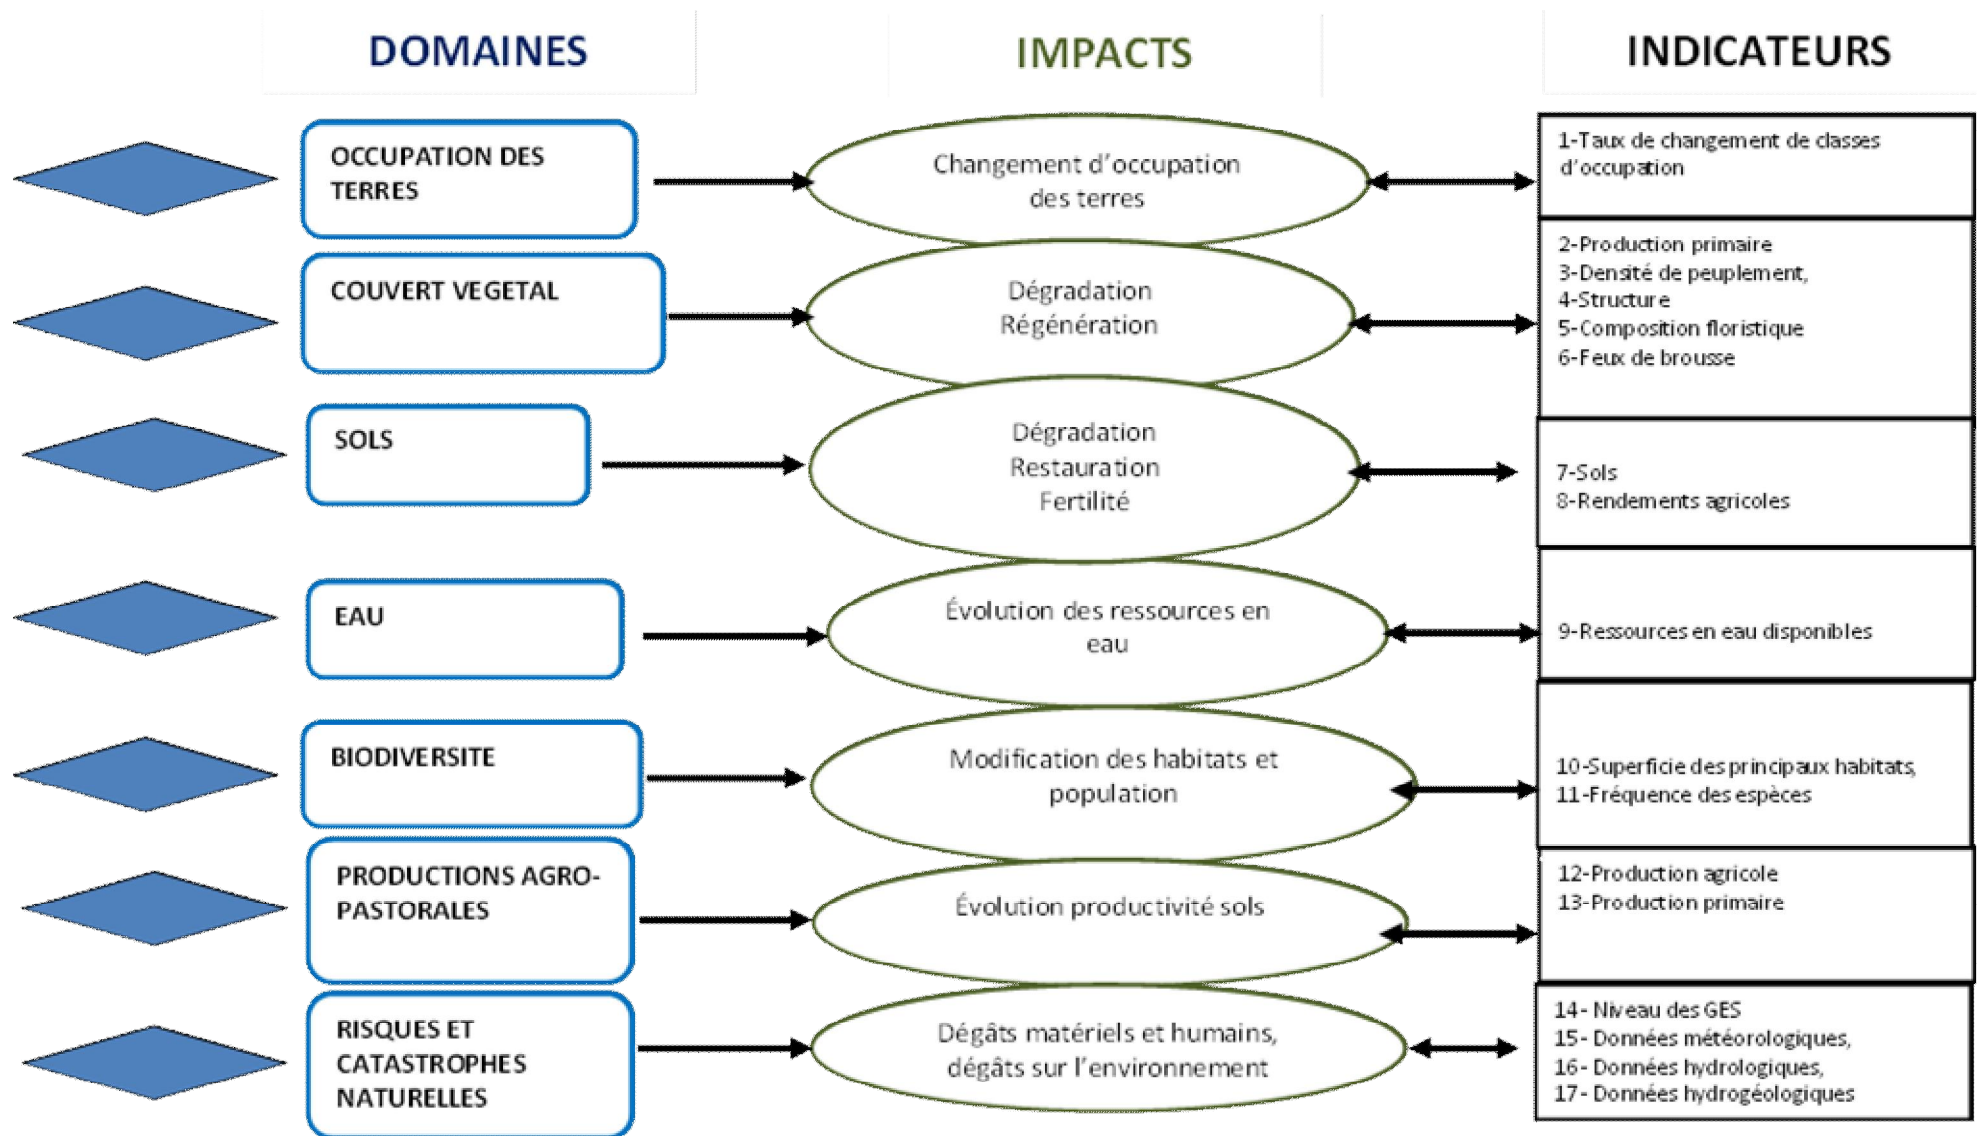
DOMAINES

IMPACTS

INDICATEURS

OCCUPATION DES TERRES

Changement d'occupation des terres

1-Taux de changement de classes d'occupation

COUVERT VEGETAL

Dégradation Régénération

2-Production primaire
3-Densité de peuplement,
4-Structure
5-Composition floristique
6-Feux de brousse

SOLS

Dégradation Restauration Fertilité

7-Sols
8-Rendements agricoles

EAU

Évolution des ressources en eau

9-Ressources en eau disponibles

BIODIVERSITE

Modification des habitats et population

10-Superficie des principaux habitats,
11-Fréquence des espèces

PRODUCTIONS AGRO-PASTORALES

Évolution productivité sols

12-Production agricole
13-Production primaire

RISQUES ET CATASTROPHES NATURELLES

Dégâts matériels et humains, dégâts sur l'environnement

14- Niveau des GES
15- Données météorologiques,
16- Données hydrologiques,
17- Données hydrogéologiques